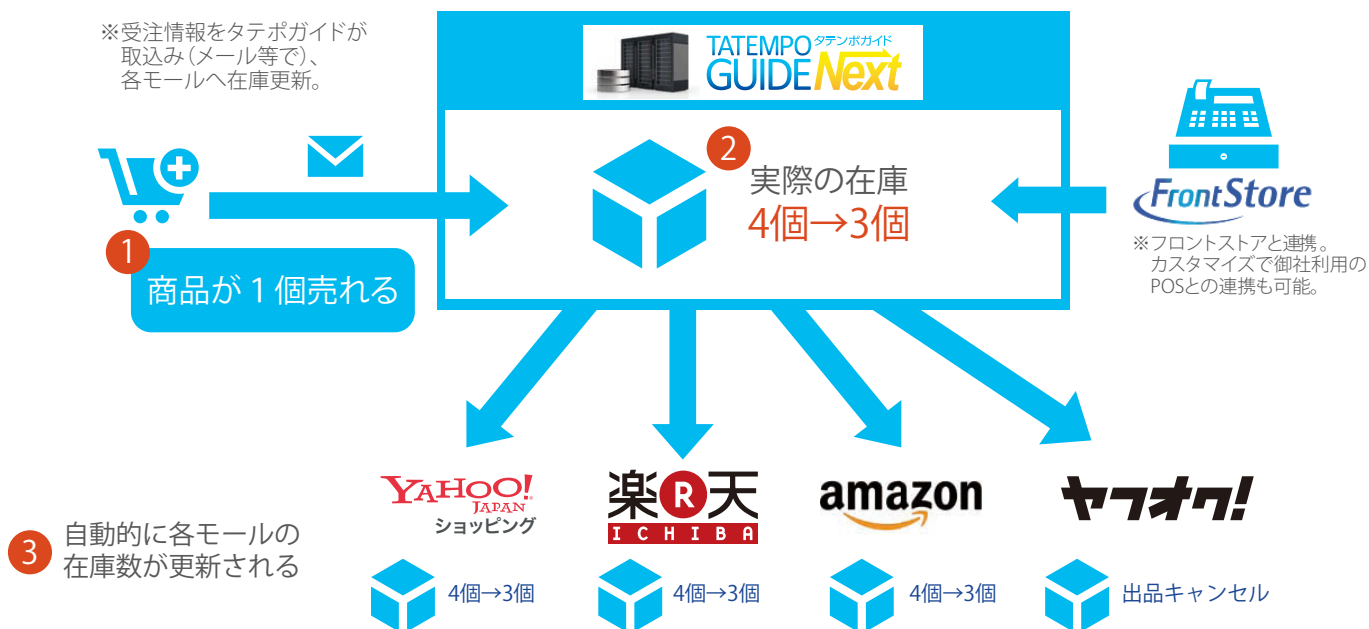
※受注情報をタテポガイドが取込み（メール等で）、各モールへ在庫更新。

TATEMPO タテンポガイド GUIDE Next

2
実際の在庫
4個→3個

1
商品が１個売れる

FrontStore
※フロントストアと連携。カスタマイズで御社利用のPOSとの連携も可能。

YAHOO! JAPAN ショッピング
4個→3個

楽 R 天 ICHIBA
4個→3個

amazon
4個→3個

ヤフオク!
出品キャンセル

3
自動的に各モールの在庫数が更新される